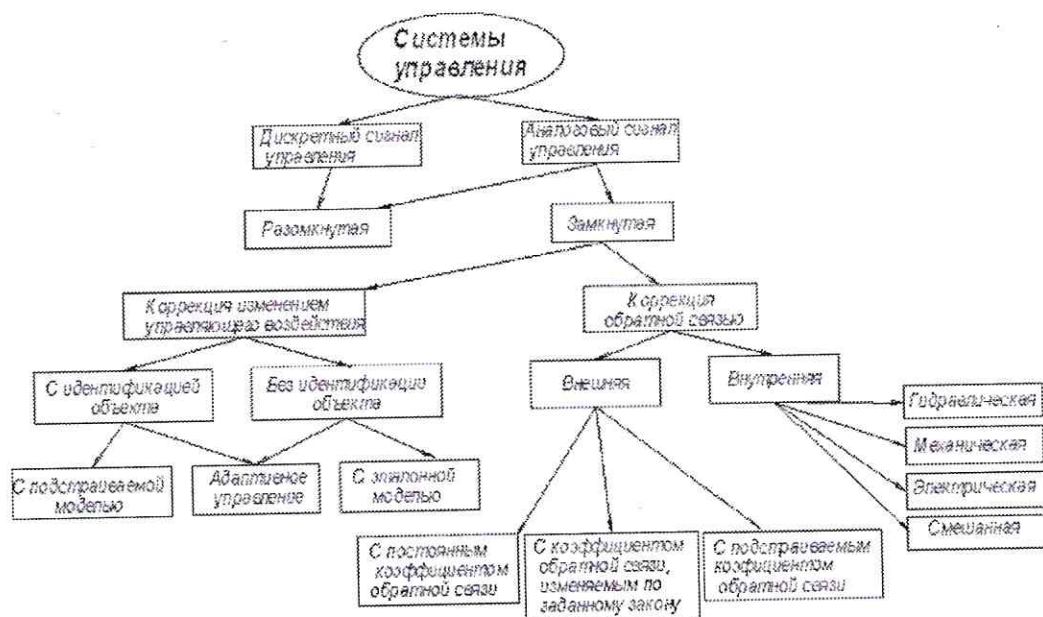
Системы управления

Дискретный сигнал управления

Аналоговый сигнал управления

Разомкнутая

Замкнутая

Коррекция изменением управляющего воздействия

Коррекция обратной связью

С идентификацией объекта

Без идентификации объекта

Внешняя

Внутренняя

Гидравлическая

Механическая

Электрическая

Смешанная

С подстраиваемой моделью

Адаптивное управление

С эталонной моделью

С постоянным коэффициентом обратной связи

С коэффициентом обратной связи, изменяемым по заданному закону

С подстраиваемым коэффициентом обратной связи